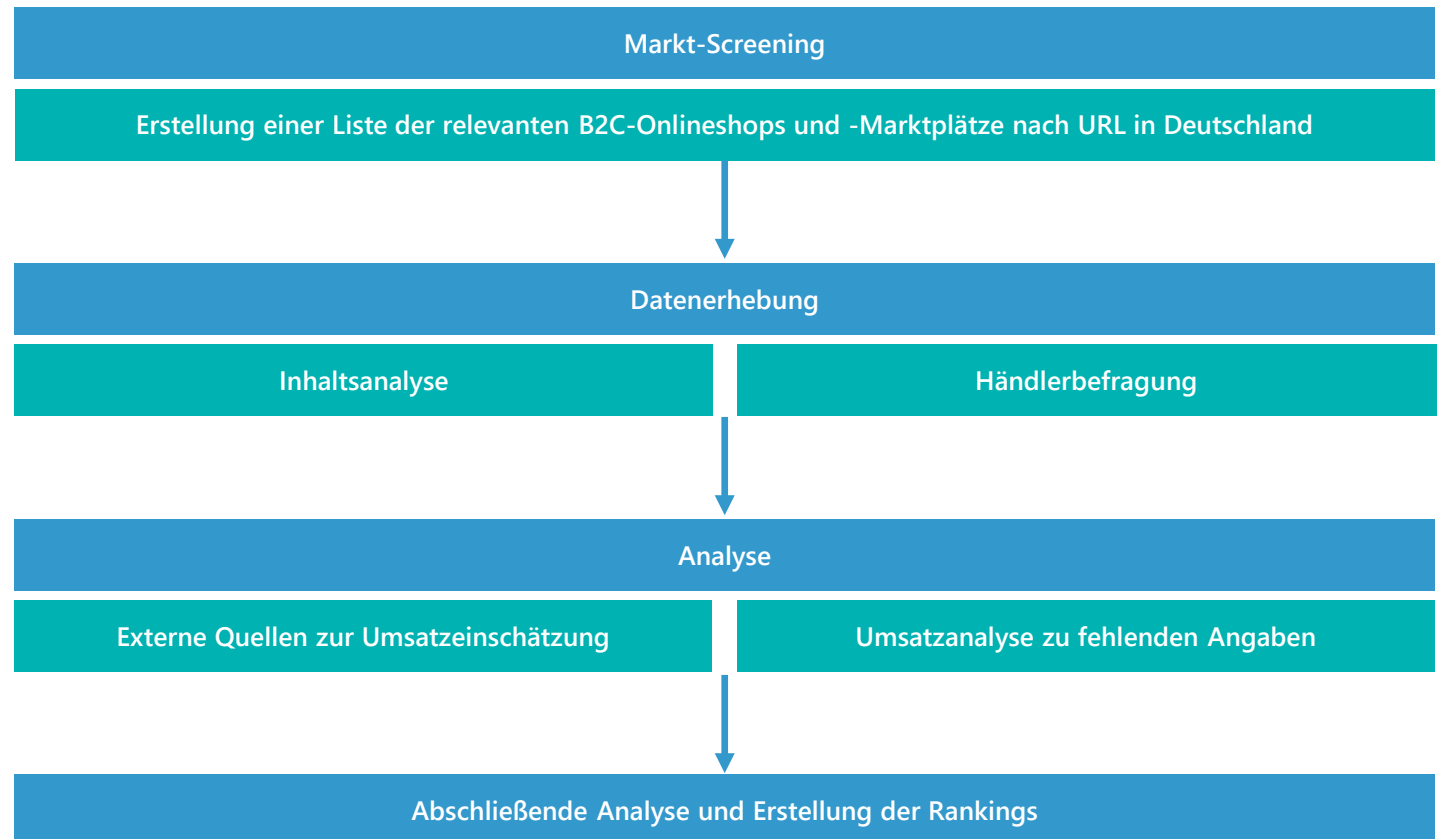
Markt-Screening

Erstellung einer Liste der relevanten B2C-Onlineshops und -Marktplätze nach URL in Deutschland

Datenerhebung

Inhaltsanalyse

Händlerbefragung

Analyse

Externe Quellen zur Umsatzeinschätzung

Umsatzanalyse zu fehlenden Angaben

Abschließende Analyse und Erstellung der Rankings